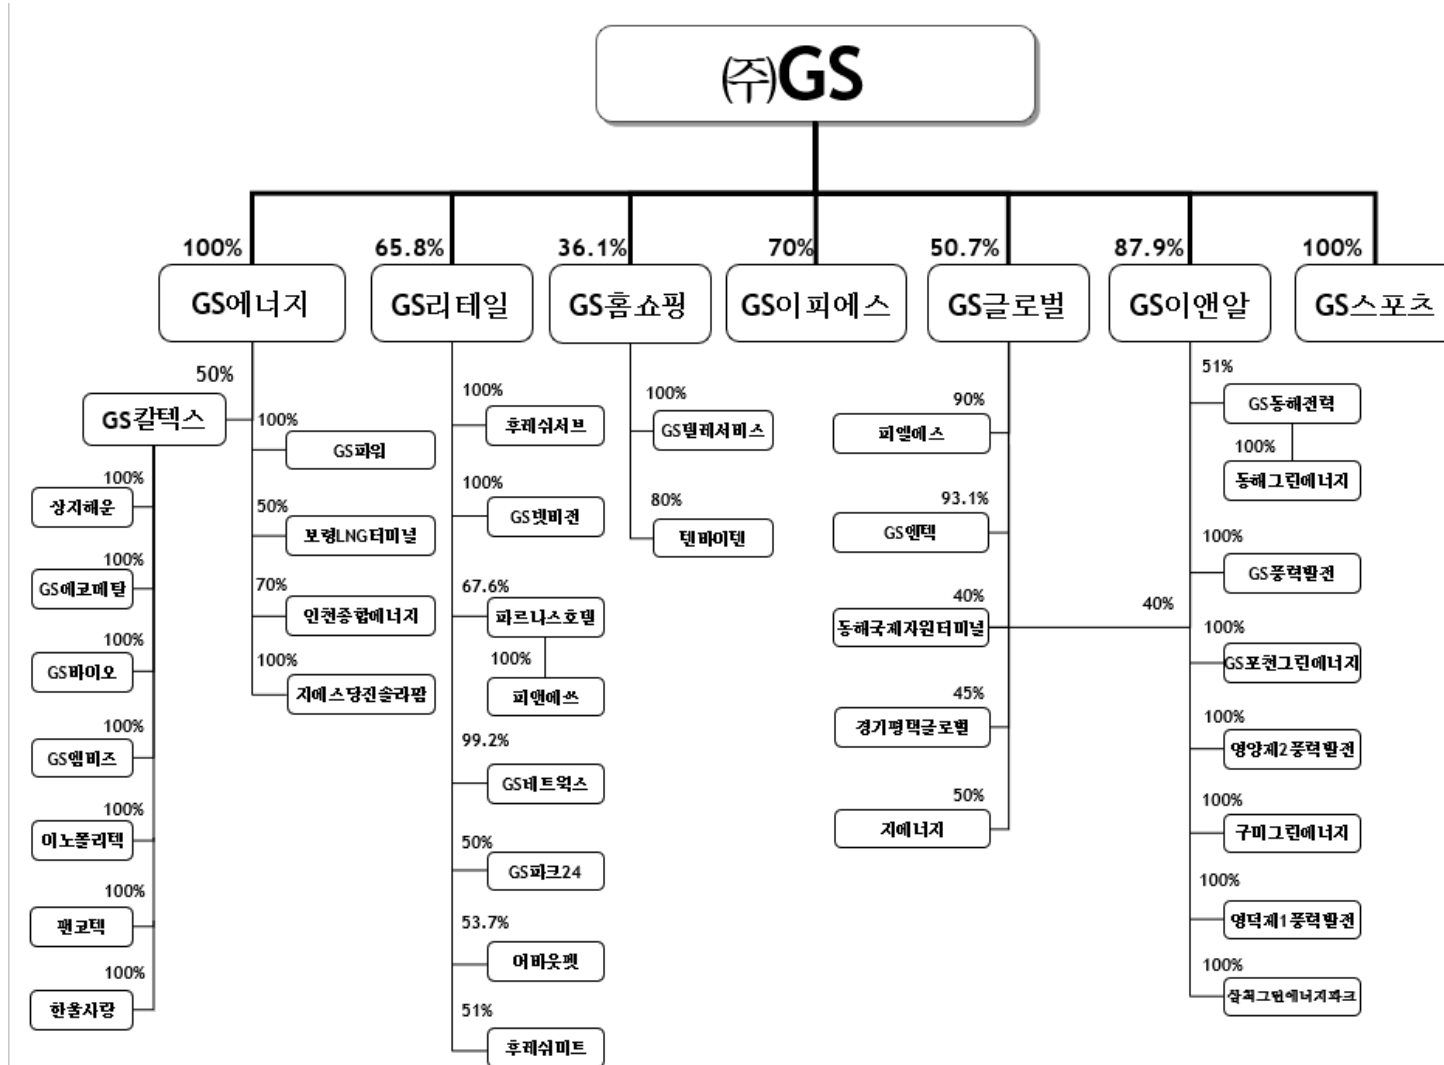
㈜GS

100%
GS에너지

65.8%
GS리테일

36.1%
GS홈쇼핑

70%
GS이피에스

50.7%
GS글로벌

87.9%
GS이앤알

100%
GS스포츠

50%
GS칼텍스

100%
상지해운

100%
GS에코메탈

100%
GS바이오

100%
GS엠비즈

100%
이노폴리텍

100%
팬코텍

100%
한울사랑

100%
GS파워

50%
보령LNG터미널

70%
인천종합에너지

100%
지에스당진솔라팜

100%
후레쉬서브

100%
GS넷비전

67.6%
파르나스호텔

100%
피앤에스

99.2%
GS네트웍스

50%
GS파크24

53.7%
어바웃펫

51%
후레쉬미트

100%
GS텔레서비스

80%
텐바이텐

90%
피엘에스

93.1%
GS엔텍

40%
동해국제자원터미널

45%
경기평택글로벌

50%
지에너지

51%
GS동해전력

100%
동해그린에너지

100%
GS풍력발전

40%

100%
GS포천그린에너지

100%
영양제2풍력발전

100%
구미그린에너지

100%
영덕제1풍력발전

100%
삼척그린에너지파크